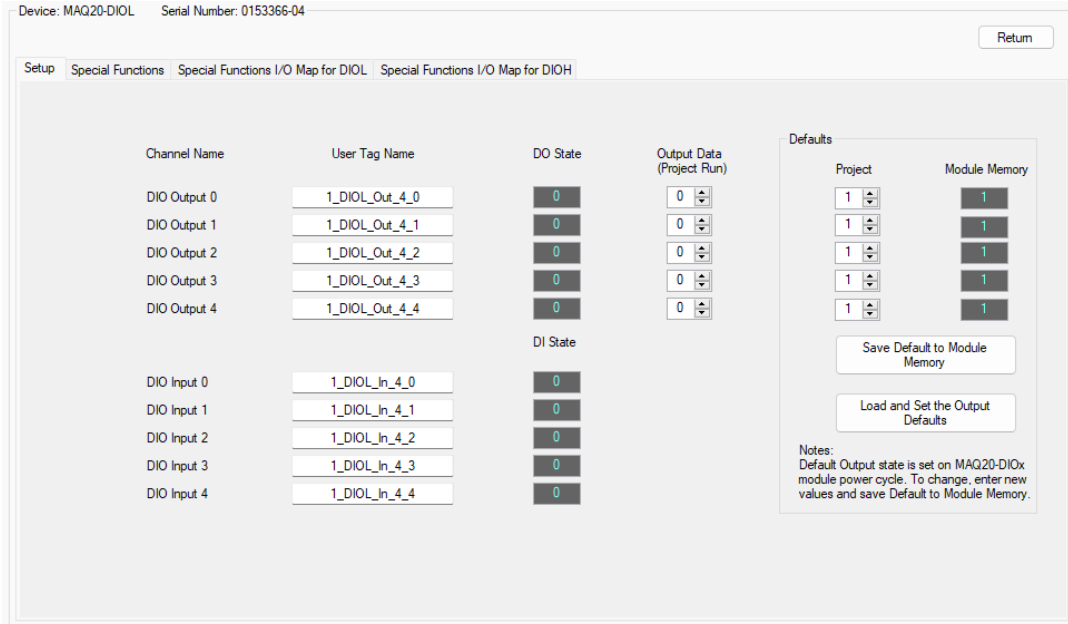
Device: MAQ20-DIOL Serial Number: 0153366-04

Return

Setup | Special Functions | Special Functions I/O Map for DIOL | Special Functions I/O Map for DIOH

| Channel Name | User Tag Name | DO State | Output Data (Project Run) |
|---|---|---|---|
| DIO Output 0 | 1_DIOL_Out_4_0 | 0 | 0 |
| DIO Output 1 | 1_DIOL_Out_4_1 | 0 | 0 |
| DIO Output 2 | 1_DIOL_Out_4_2 | 0 | 0 |
| DIO Output 3 | 1_DIOL_Out_4_3 | 0 | 0 |
| DIO Output 4 | 1_DIOL_Out_4_4 | 0 | 0 |

DI State

| | | |
|---|---|---|
| DIO Input 0 | 1_DIOL_In_4_0 | 0 |
| DIO Input 1 | 1_DIOL_In_4_1 | 0 |
| DIO Input 2 | 1_DIOL_In_4_2 | 0 |
| DIO Input 3 | 1_DIOL_In_4_3 | 0 |
| DIO Input 4 | 1_DIOL_In_4_4 | 0 |

Defaults

| Project | Module Memory |
|---|---|
| 1 | 1 |
| 1 | 1 |
| 1 | 1 |
| 1 | 1 |
| 1 | 1 |

Save Default to Module Memory

Load and Set the Output Defaults

Notes:
Default Output state is set on MAQ20-DIOx module power cycle. To change, enter new values and save Default to Module Memory.